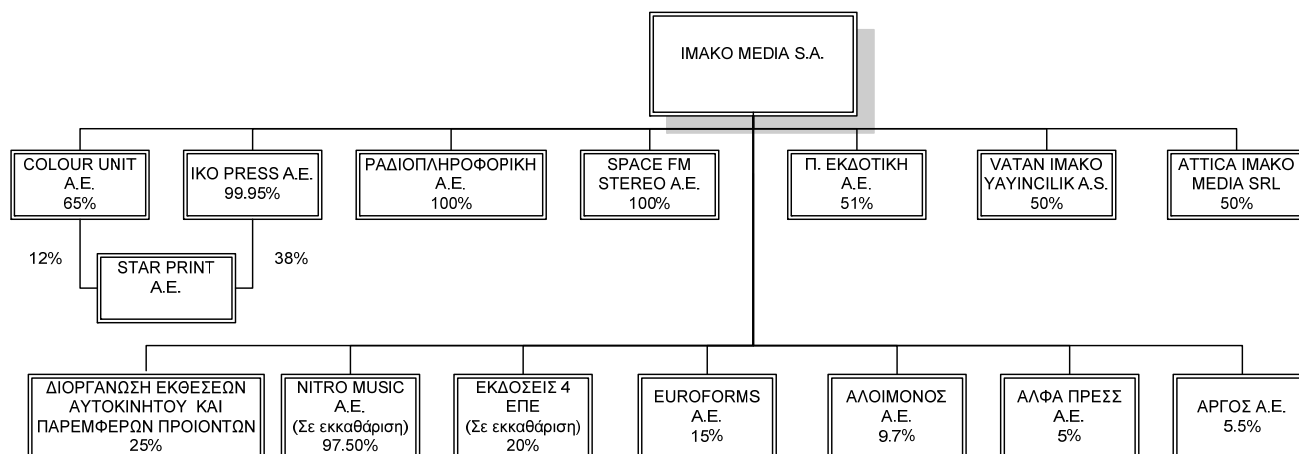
IMAKO MEDIA S.A.

COLOUR UNIT A.E. 65%

IKO PRESS A.E. 99.95%

ΡΑΔΙΟΠΛΗΡΟΦΟΡΙΚΗ Α.Ε. 100%

SPACE FM STEREO A.E. 100%

Π. ΕΚΔΟΤΙΚΗ Α.Ε. 51%

VATAN IMAKO YAYINCILIK A.S. 50%

ATTICA IMAKO MEDIA SRL 50%

12%

STAR PRINT A.E.

38%

ΔΙΟΡΓΑΝΩΣΗ ΕΚΘΕΣΕΩΝ ΑΥΤΟΚΙΝΗΤΟΥ ΚΑΙ ΠΑΡΕΜΦΕΡΩΝ ΠΡΟΙΟΝΤΩΝ 25%

NITRO MUSIC A.E. (Σε εκκαθάριση) 97.50%

ΕΚΔΟΣΕΙΣ 4 ΕΠΕ (Σε εκκαθάριση) 20%

EUROFORMS A.E. 15%

ΑΛΟΙΜΟΝΟΣ Α.Ε. 9.7%

ΑΛΦΑ ΠΡΕΣΣ Α.Ε. 5%

ΑΡΓΟΣ Α.Ε. 5.5%